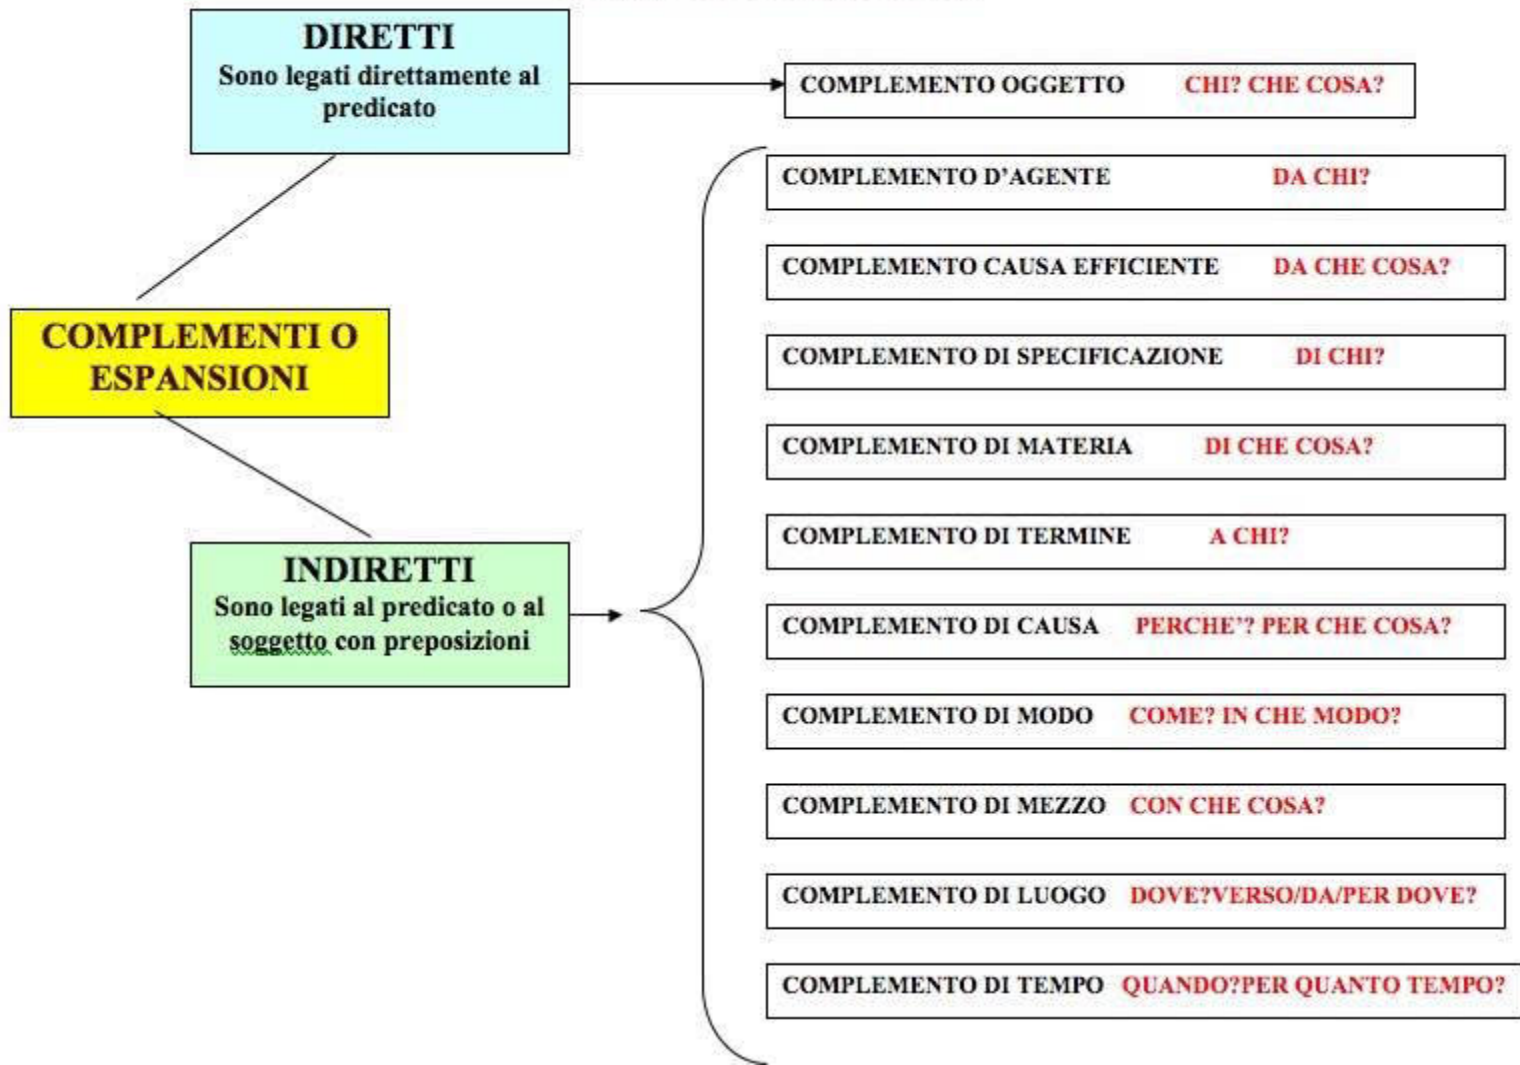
DIRETTI
Sono legati direttamente al predicato

COMPLEMENTO OGGETTO CHI? CHE COSA?

COMPLEMENTI O ESPANSIONI

INDIRETTI
Sono legati al predicato o al soggetto con preposizioni

COMPLEMENTO D'AGENTE DA CHI?

COMPLEMENTO CAUSA EFFICIENTE DA CHE COSA?

COMPLEMENTO DI SPECIFICAZIONE DI CHI?

COMPLEMENTO DI MATERIA DI CHE COSA?

COMPLEMENTO DI TERMINE A CHI?

COMPLEMENTO DI CAUSA PERCHE'? PER CHE COSA?

COMPLEMENTO DI MODO COME? IN CHE MODO?

COMPLEMENTO DI MEZZO CON CHE COSA?

COMPLEMENTO DI LUOGO DOVE?VERSO/DA/PER DOVE?

COMPLEMENTO DI TEMPO QUANDO?PER QUANTO TEMPO?